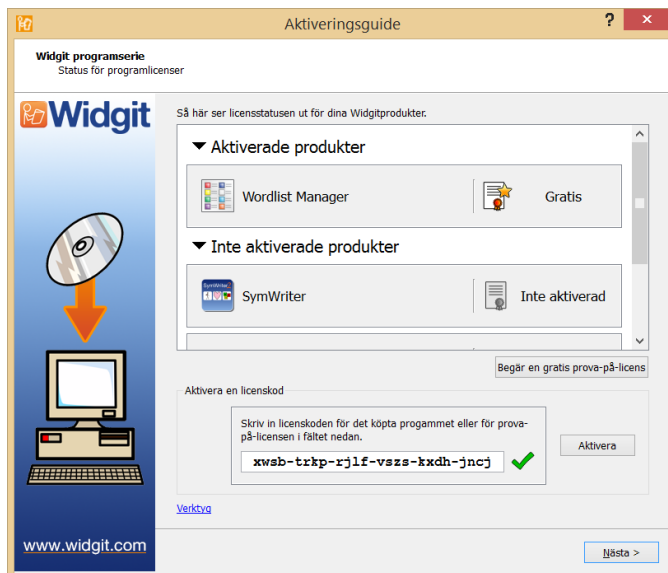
Aktiveringsguide

?

Widgit programserie
Status för programlicenser

Widgit

Så här ser licensstatusen ut för dina Widgitprodukter.

Aktiverade produkter

Wordlist Manager

Gratis

Inte aktiverade produkter

SymWriter

Inte aktiverad

Begär en gratis prova-på-licens

Aktivera en licenskod

Skriv in licenskoden för det köpta progammet eller för prova-på-licensen i fältet nedan.

xwsb-trkp-rjlf-vszs-kxdh-jncj

Aktivera

Verktyg

www.widgit.com

Nästa >